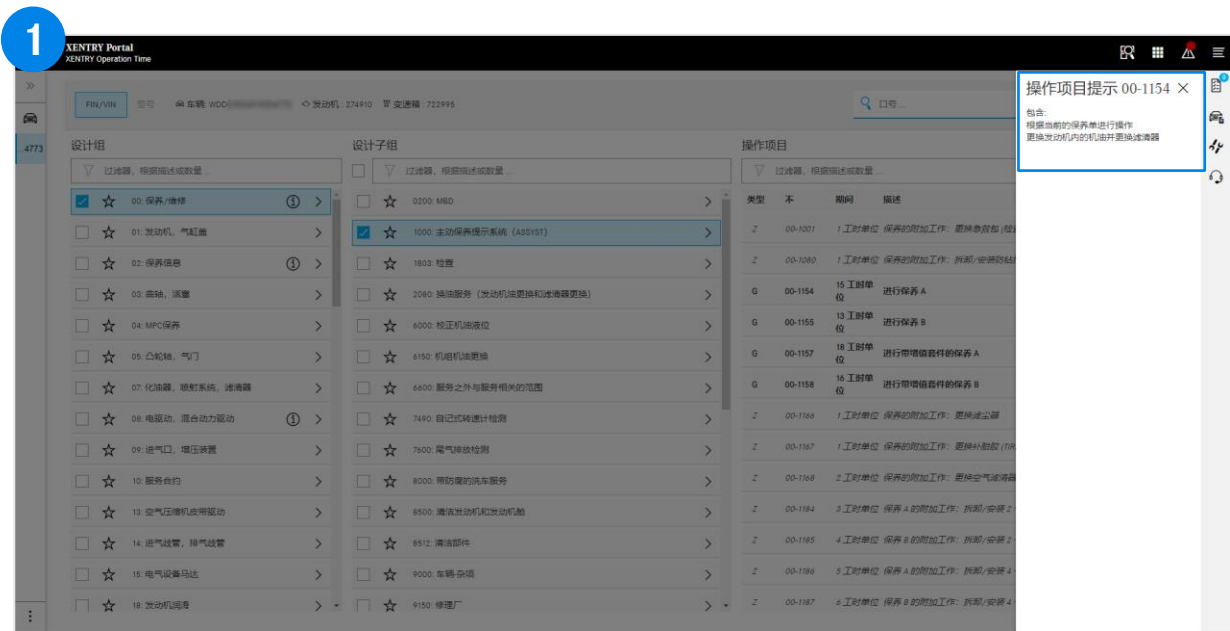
1

XENTRY Portal
XENTRY Operation Time

»

4773

FIN/VIN 型号 车辆: WDD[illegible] 发动机: 274910 变速箱: 722995

口号...

操作项目提示 00-1154 ×

包含:
根据当前的保养单进行操作
更换发动机内的机油并更换滤清器

设计组

过滤器, 根据描述或数量...

| | |
|---|---|
| 00: 保养/维修 | ⓘ > |
| 01: 发动机, 气缸盖 | > |
| 02: 保养信息 | ⓘ > |
| 03: 曲轴, 活塞 | > |
| 04: MPC保养 | > |
| 05: 凸轮轴, 气门 | > |
| 07: 化油器, 喷射系统, 滤清器 | > |
| 08: 电驱动, 混合动力驱动 | ⓘ > |
| 09: 进气口, 增压装置 | > |
| 10: 服务合约 | > |
| 13: 空气压缩机皮带驱动 | > |
| 14: 进气歧管, 排气歧管 | > |
| 15: 电气设备马达 | > |
| 18: 发动机润滑 | > |

设计子组

过滤器, 根据描述或数量...

| | |
|---|---|
| 0200: MBD | > |
| 1000: 主动保养提示系统 (ASSYST) | > |
| 1803: 检查 | > |
| 2090: 换油服务 (发动机油更换和滤清器更换) | > |
| 6000: 校正机油液位 | > |
| 6150: 机组机油更换 | > |
| 6600: 服务之外与服务相关的范围 | > |
| 7490: 自己式转速计检测 | > |
| 7600: 尾气排放检测 | > |
| 8000: 带防腐的洗车服务 | > |
| 8500: 清洁发动机和发动机舱 | > |
| 8512: 清洁部件 | > |
| 9000: 车辆-杂项 | > |
| 9150: 修理厂 | > |

操作项目

过滤器, 根据描述或数量...

| 类型 | 不 | 期间 | 描述 |
|---|---|---|---|
| Z | 00-1001 | 1 工时单位 | 保养的附加工作: 更换急救包 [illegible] |
| Z | 00-1080 | 1 工时单位 | 保养的附加工作: 拆卸/安装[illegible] |
| G | 00-1154 | 15 工时单位 | 进行保养 A |
| G | 00-1155 | 13 工时单位 | 进行保养 B |
| G | 00-1157 | 18 工时单位 | 进行带增值套件的保养 A |
| G | 00-1158 | 16 工时单位 | 进行带增值套件的保养 B |
| Z | 00-1166 | 1 工时单位 | 保养的附加工作: 更换滤尘器 |
| Z | 00-1167 | 1 工时单位 | 保养的附加工作: 更换补胎胶 (TIR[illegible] |
| Z | 00-1168 | 2 工时单位 | 保养的附加工作: 更换空气滤清器 |
| Z | 00-1184 | 3 工时单位 | 保养 A 的附加工作: 拆卸/安装 2 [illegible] |
| Z | 00-1185 | 4 工时单位 | 保养 B 的附加工作: 拆卸/安装 2 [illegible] |
| Z | 00-1186 | 5 工时单位 | 保养 A 的附加工作: 拆卸/安装 4 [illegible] |
| Z | 00-1187 | 6 工时单位 | 保养 B 的附加工作: 拆卸/安装 4 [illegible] |